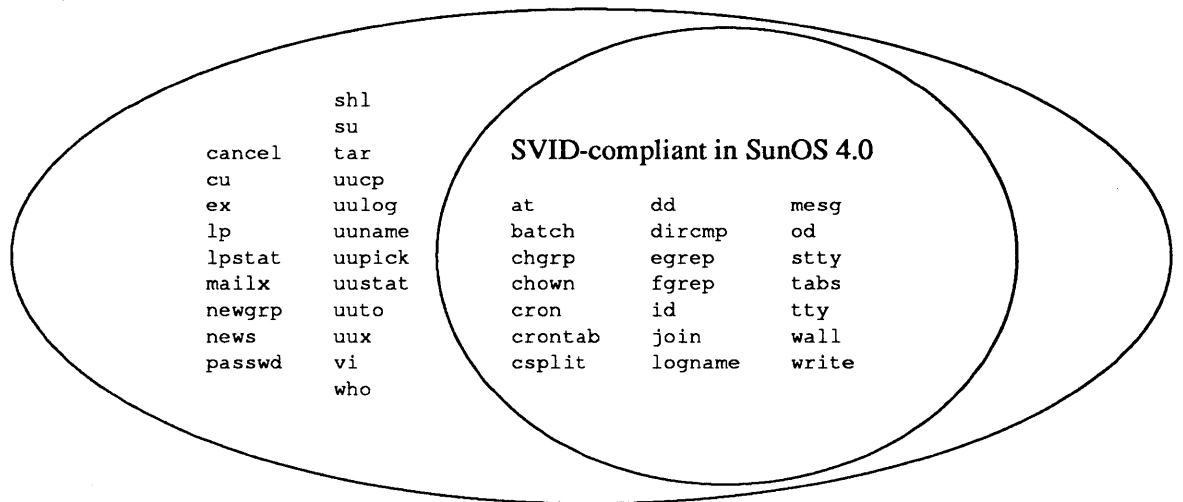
cancel
cu
ex
lp
lpstat
mailx
newgrp
news
passwd

shl
su
tar
uucp
uulog
uuname
uupick
uustat
uuto
uux
vi
who

SVID-compliant in SunOS 4.0

at
batch
chgrp
chown
cron
crontab
csplit

dd
dircmp
egrep
fgrep
id
join
logname

mesg
od
stty
tabs
tty
wall
write